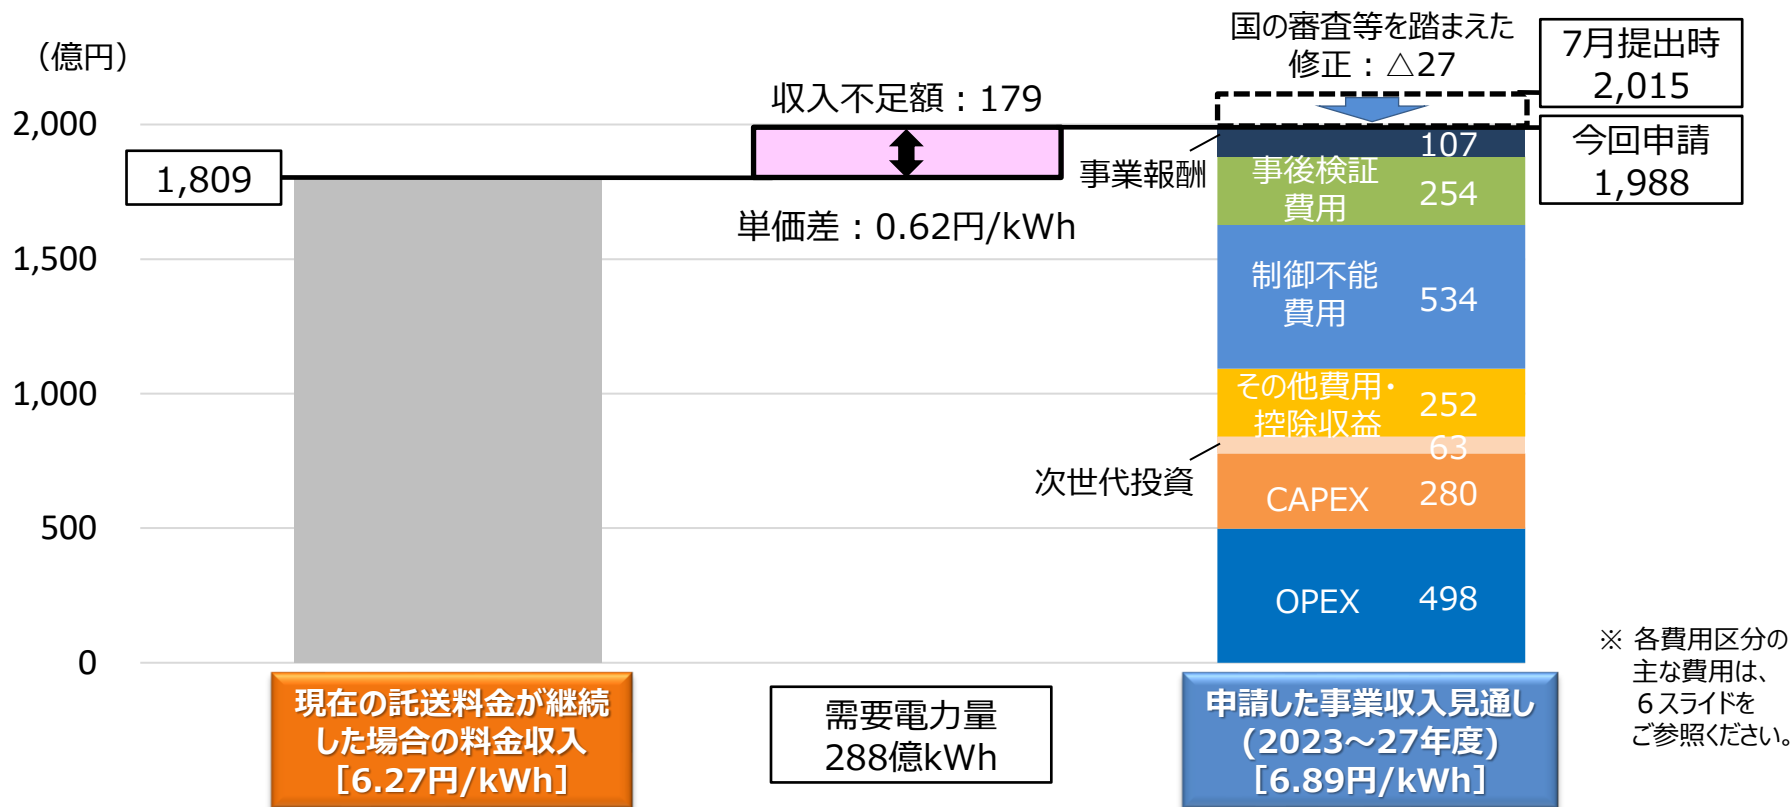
（億円）

2,000
1,500
1,000
500
0

1,809

収入不足額：179

単価差：0.62円/kWh

国の審査等を踏まえた修正：△27

7月提出時
2,015

今回申請
1,988

事業報酬　107
事後検証費用　254
制御不能費用　534
その他費用・控除収益　252
次世代投資　63
CAPEX　280
OPEX　498

現在の託送料金が継続した場合の料金収入
［6.27円/kWh］

需要電力量
288億kWh

申請した事業収入見通し
（2023～27年度）
［6.89円/kWh］

※ 各費用区分の主な費用は、6スライドをご参照ください。